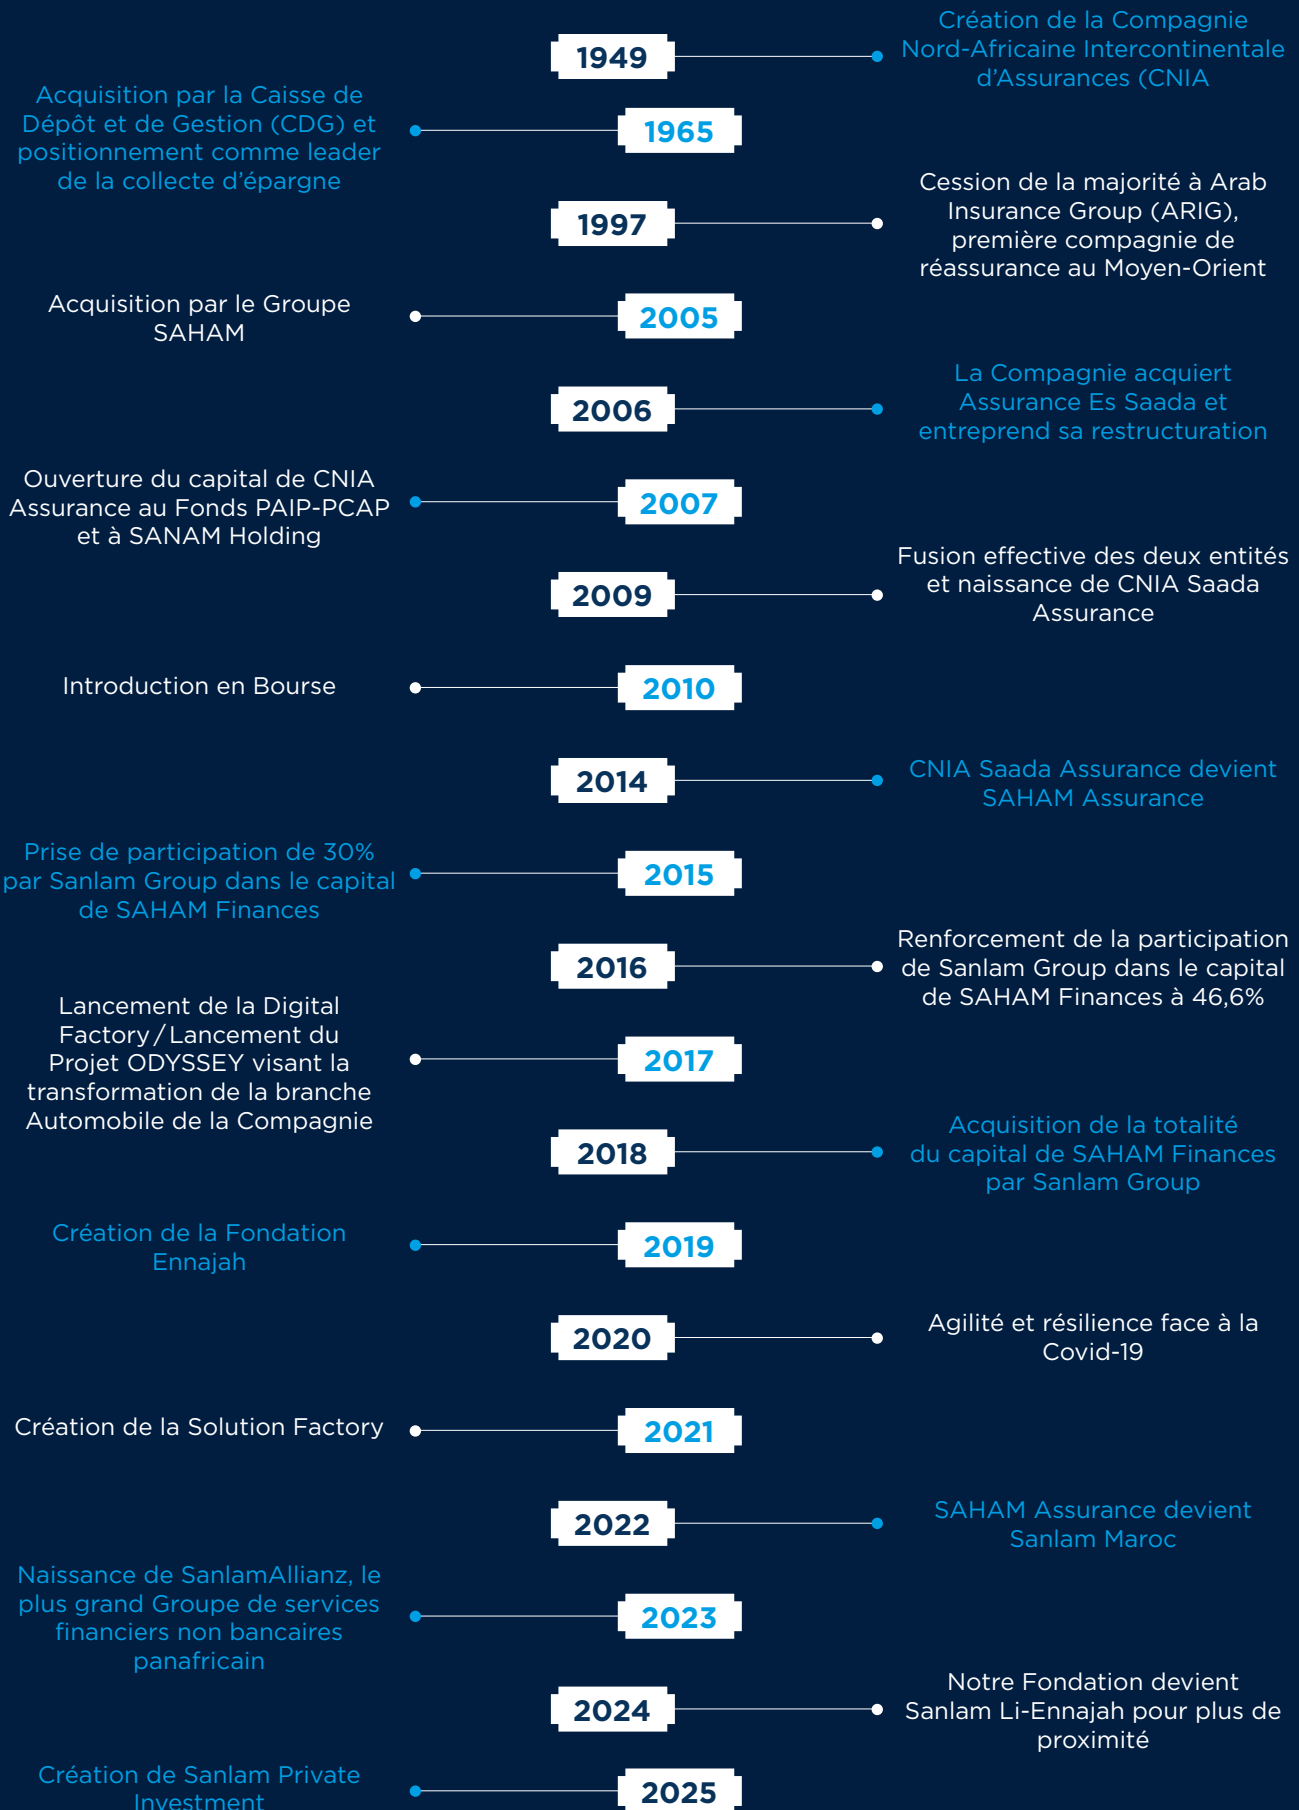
1949

Création de la Compagnie Nord-Africaine Intercontinentale d'Assurances (CNIA

Acquisition par la Caisse de Dépôt et de Gestion (CDG) et positionnement comme leader de la collecte d'épargne

1965

1997

Cession de la majorité à Arab Insurance Group (ARIG), première compagnie de réassurance au Moyen-Orient

Acquisition par le Groupe SAHAM

2005

2006

La Compagnie acquiert Assurance Es Saada et entreprend sa restructuration

Ouverture du capital de CNIA Assurance au Fonds PAIP-PCAP et à SANAM Holding

2007

2009

Fusion effective des deux entités et naissance de CNIA Saada Assurance

Introduction en Bourse

2010

2014

CNIA Saada Assurance devient SAHAM Assurance

Prise de participation de 30% par Sanlam Group dans le capital de SAHAM Finances

2015

2016

Renforcement de la participation de Sanlam Group dans le capital de SAHAM Finances à 46,6%

Lancement de la Digital Factory / Lancement du Projet ODYSSEY visant la transformation de la branche Automobile de la Compagnie

2017

2018

Acquisition de la totalité du capital de SAHAM Finances par Sanlam Group

Création de la Fondation Ennajah

2019

2020

Agilité et résilience face à la Covid-19

Création de la Solution Factory

2021

2022

SAHAM Assurance devient Sanlam Maroc

Naissance de SanlamAllianz, le plus grand Groupe de services financiers non bancaires panafricain

2023

2024

Notre Fondation devient Sanlam Li-Ennajah pour plus de proximité

Création de Sanlam Private Investment

2025